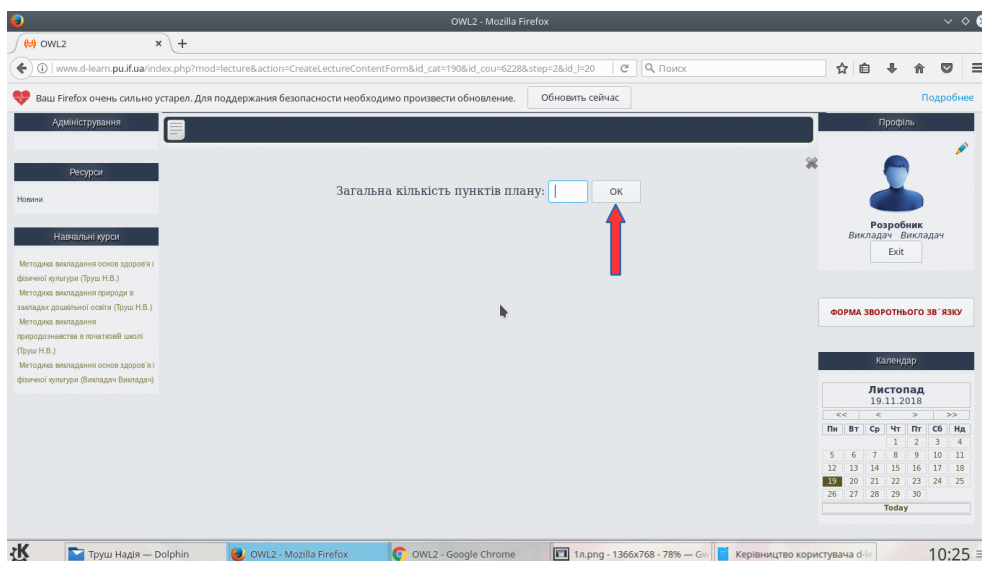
OWL2 - Mozilla Firefox

OWL2 ×

www.d-learn.pu.if.ua/index.php?mod=lecture&action=CreateLectureContentForm&id_cat=190&id_cou=6228&step=2&id_l=20

Поиск

Ваш Firefox очень сильно устарел. Для поддержания безопасности необходимо произвести обновление.

Обновить сейчас

Подробнее

Адміністрування

Ресурси

Новини

Навчальні курси

Методика викладання основ здоров'я і фізичної культури (Труш Н.В.)
Методика викладання природи в закладах дошкільної освіти (Труш Н.В.)
Методика викладання природознавства в початковій школі (Труш Н.В.)
Методика викладання основ здоров'я і фізичної культури (Викладач Викладач)

Загальна кількість пунктів плану:

OK

Профіль

Розробник
Викладач Викладач

Exit

ФОРМА ЗВОРОТНЬОГО ЗВ`ЯЗКУ

Календар

Листопад
19.11.2018

| << | < | > | >> |
|---|---|---|---|

| Пн | Вт | Ср | Чт | Пт | Сб | Нд |
|---|---|---|---|---|---|---|
| | | | 1 | 2 | 3 | 4 |
| 5 | 6 | 7 | 8 | 9 | 10 | 11 |
| 12 | 13 | 14 | 15 | 16 | 17 | 18 |
| 19 | 20 | 21 | 22 | 23 | 24 | 25 |
| 26 | 27 | 28 | 29 | 30 | | |

Today

Труш Надія — Dolphin
OWL2 - Mozilla Firefox
OWL2 - Google Chrome
1л.png - 1366x768 - 78% — Gw
Керівництво користувача d-le
10:25